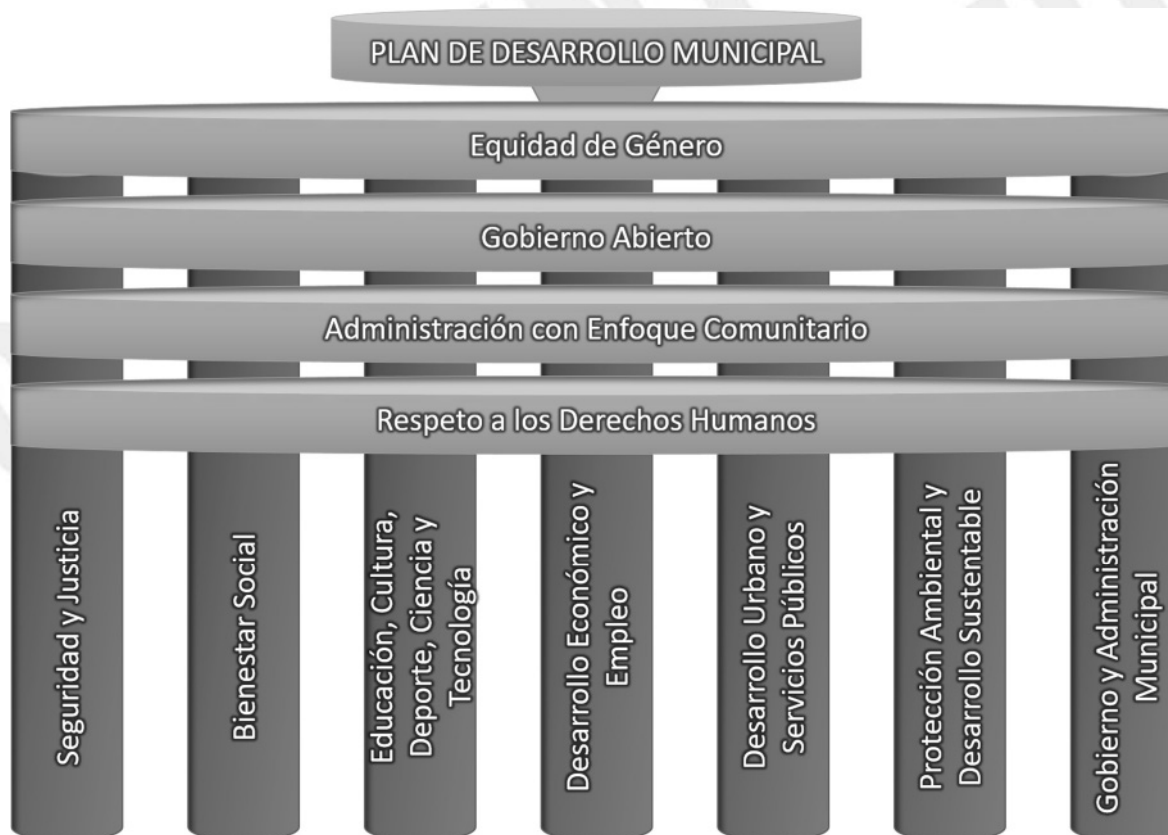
PLAN DE DESARROLLO MUNICIPAL

Equidad de Género

Gobierno Abierto

Administración con Enfoque Comunitario

Respeto a los Derechos Humanos

Seguridad y Justicia

Bienestar Social

Educación, Cultura, Deporte, Ciencia y Tecnología

Desarrollo Económico y Empleo

Desarrollo Urbano y Servicios Públicos

Protección Ambiental y Desarrollo Sustentable

Gobierno y Administración Municipal